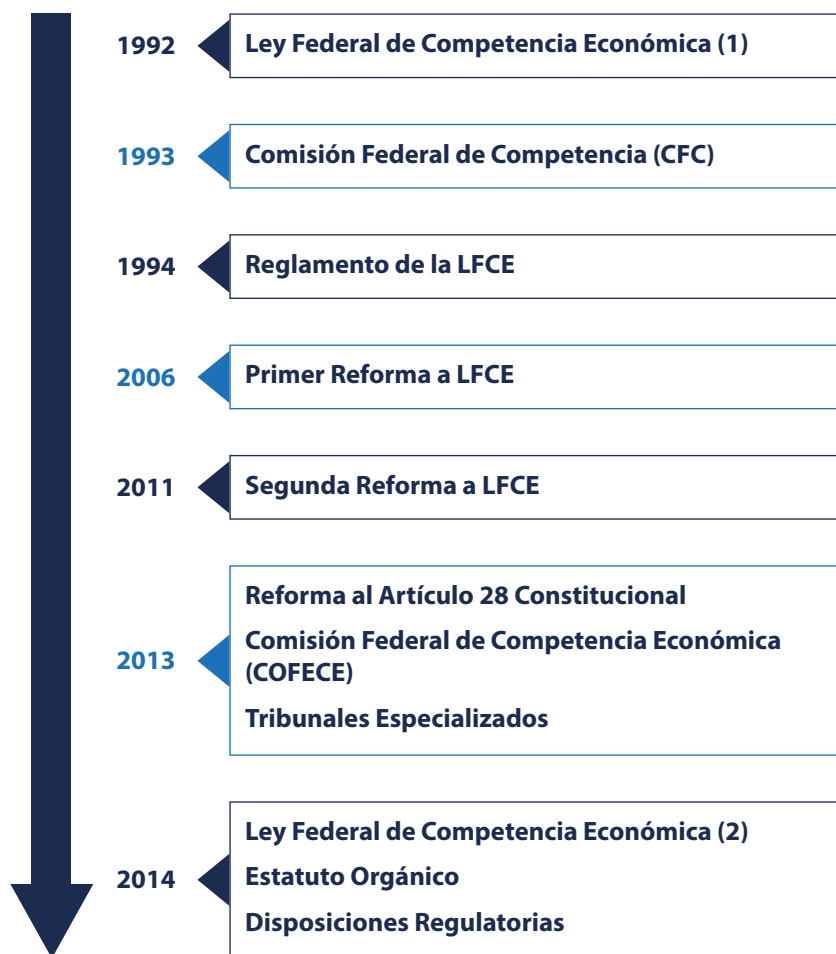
1992 Ley Federal de Competencia Económica (1)

1993 Comisión Federal de Competencia (CFC)

1994 Reglamento de la LFCE

2006 Primer Reforma a LFCE

2011 Segunda Reforma a LFCE

2013
Reforma al Artículo 28 Constitucional
Comisión Federal de Competencia Económica (COFECE)
Tribunales Especializados

2014
Ley Federal de Competencia Económica (2)
Estatuto Orgánico
Disposiciones Regulatorias